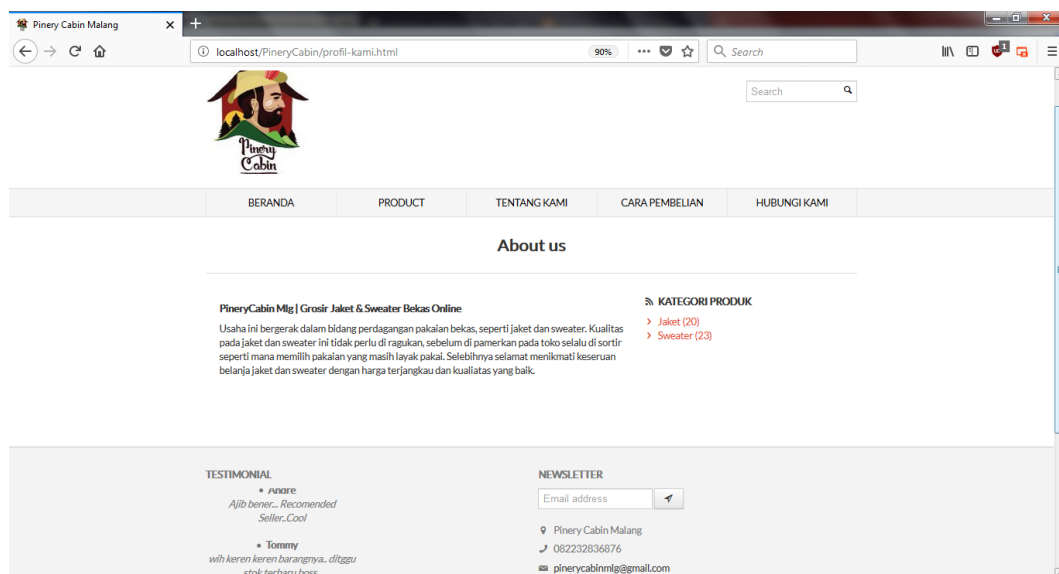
Pinery Cabin Malang

localhost/PineryCabin/profil-kami.html

90%

Search

Pinery Cabin

Search

BERANDA
PRODUCT
TENTANG KAMI
CARA PEMBELIAN
HUBUNGI KAMI

About us

PineryCabin Mlg | Grosir Jaket & Sweater Bekas Online

Usaha ini bergerak dalam bidang perdagangan pakaian bekas, seperti jaket dan sweater. Kualitas pada jaket dan sweater ini tidak perlu di ragukan, sebelum di pamerkan pada toko selalu di sortir seperti mana memilih pakaian yang masih layak pakai. Selebihnya selamat menikmati keseruan belanja jaket dan sweater dengan harga terjangkau dan kualiatas yang baik.

KATEGORI PRODUK
Jaket (20)
Sweater (23)

TESTIMONIAL
• Andre
Ajib bener... Recomended Seller..Cool

• Tommy
wih keren keren barangnya.. ditggu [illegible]

NEWSLETTER
Email address

Pinery Cabin Malang
082232836876
pinerycabinmlg@gmail.com